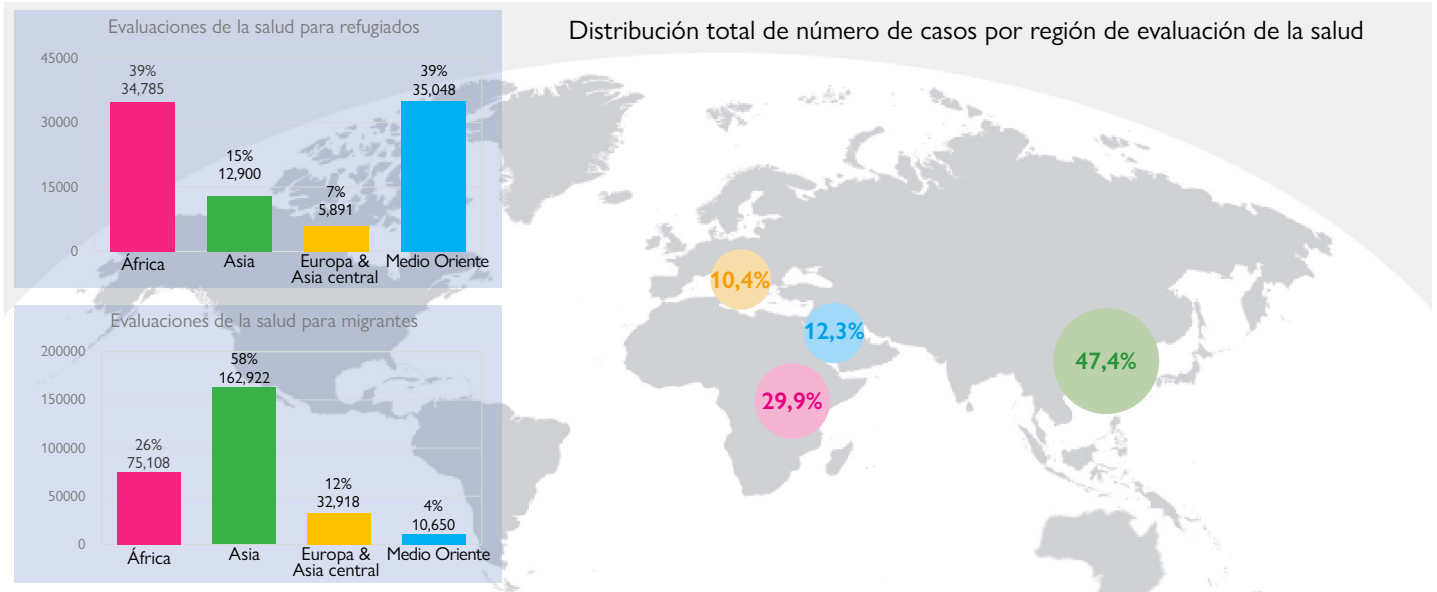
Evaluaciones de la salud para refugiados

45000
30000
15000
0

39%
34,785
África

15%
12,900
Asia

7%
5,891
Europa & Asia central

39%
35,048
Medio Oriente

Evaluaciones de la salud para migrantes

200000
150000
100000
50000
0

26%
75,108
África

58%
162,922
Asia

12%
32,918
Europa & Asia central

4%
10,650
Medio Oriente

Distribución total de número de casos por región de evaluación de la salud

10,4%
12,3%
29,9%
47,4%